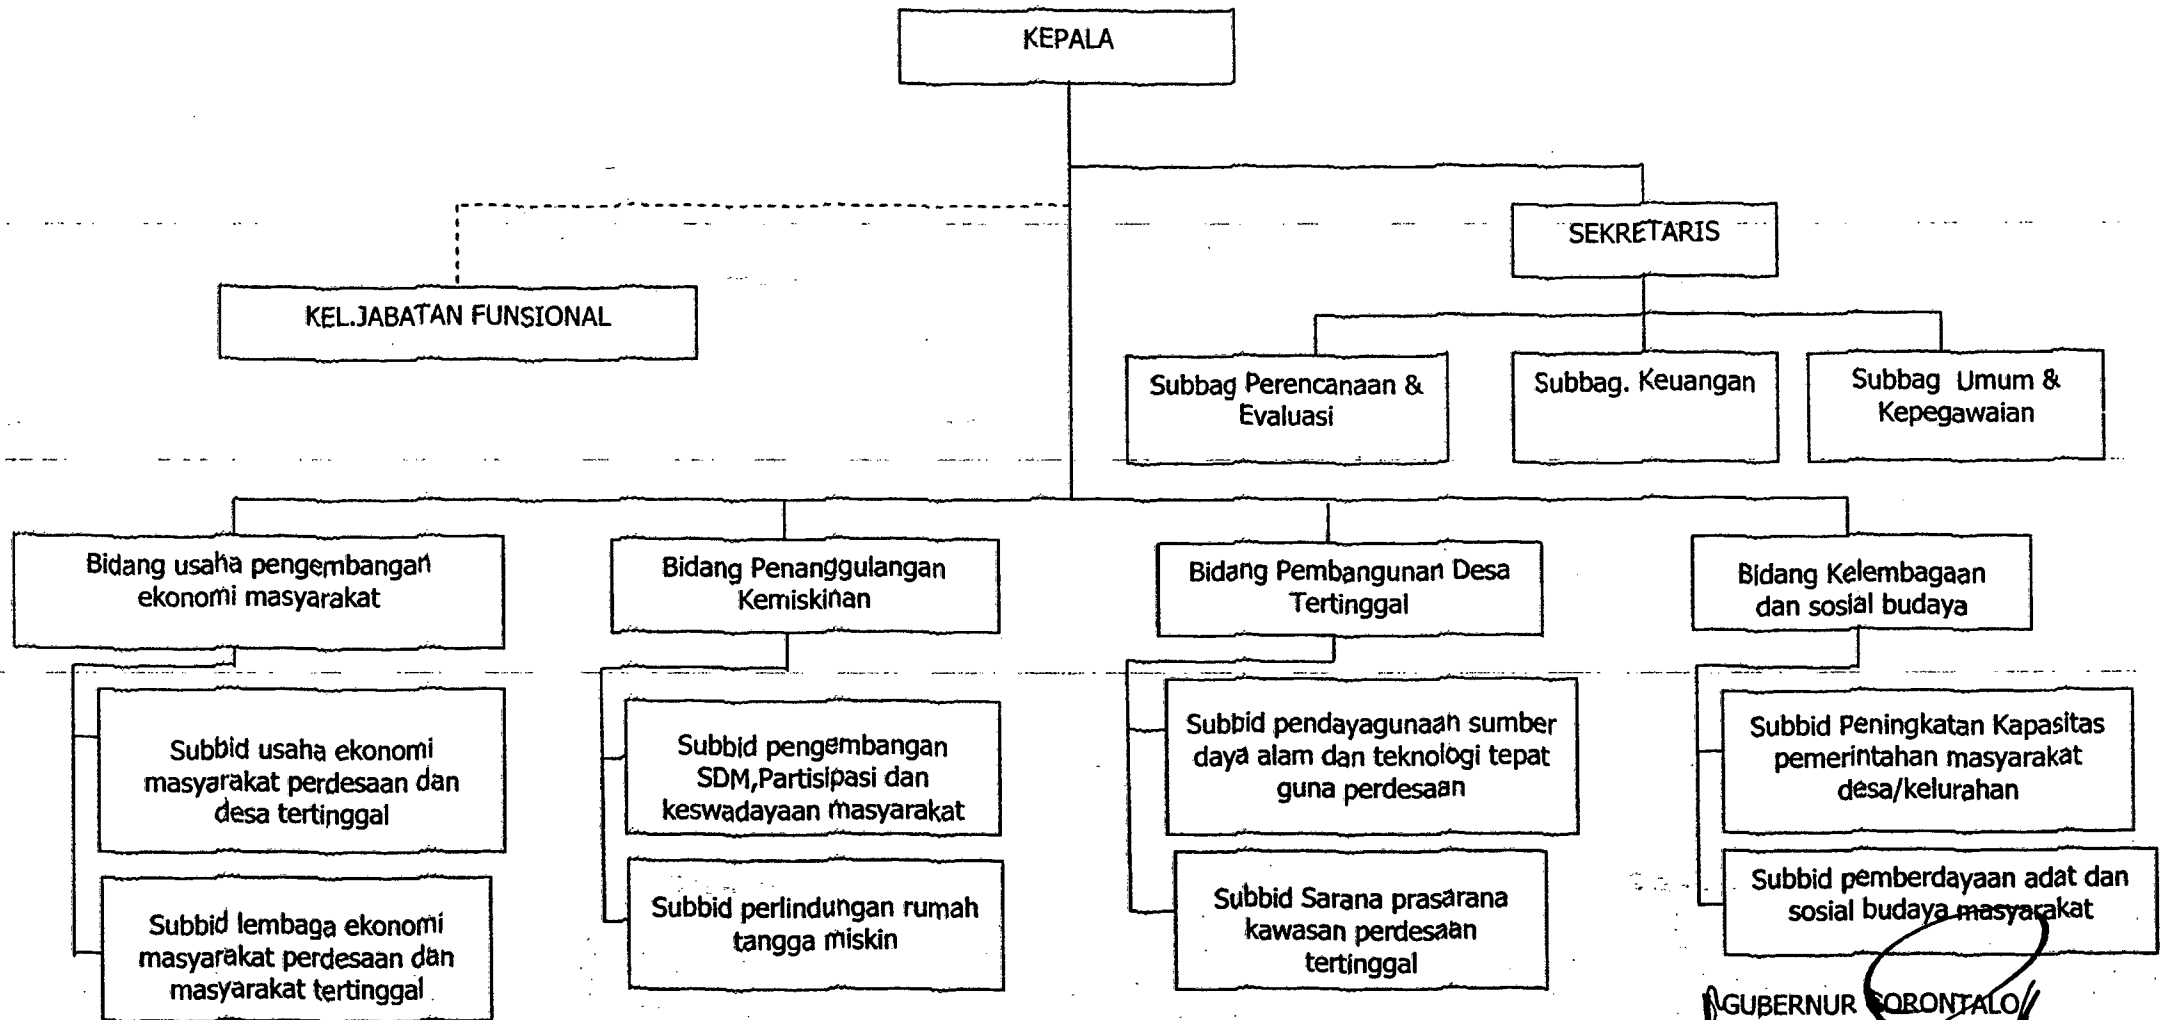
KEPALA

KEL.JABATAN FUNSIONAL

SEKRETARIS

Subbag Perencanaan & Evaluasi

Subbag. Keuangan

Subbag Umum & Kepegawaian

Bidang usaha pengembangan ekonomi masyarakat

Subbid usaha ekonomi masyarakat perdesaan dan desa tertinggal

Subbid lembaga ekonomi masyarakat perdesaan dan masyarakat tertinggal

Bidang Penanggulangan Kemiskinan

Subbid pengembangan SDM,Partisipasi dan keswadayaan masyarakat

Subbid perlindungan rumah tangga miskin

Bidang Pembangunan Desa Tertinggal

Subbid pendayagunaan sumber daya alam dan teknologi tepat guna perdesaan

Subbid Sarana prasarana kawasan perdesaan tertinggal

Bidang Kelembagaan dan sosial budaya

Subbid Peningkatan Kapasitas pemerintahan masyarakat desa/kelurahan

Subbid pemberdayaan adat dan sosial budaya masyarakat

GUBERNUR GORONTALO